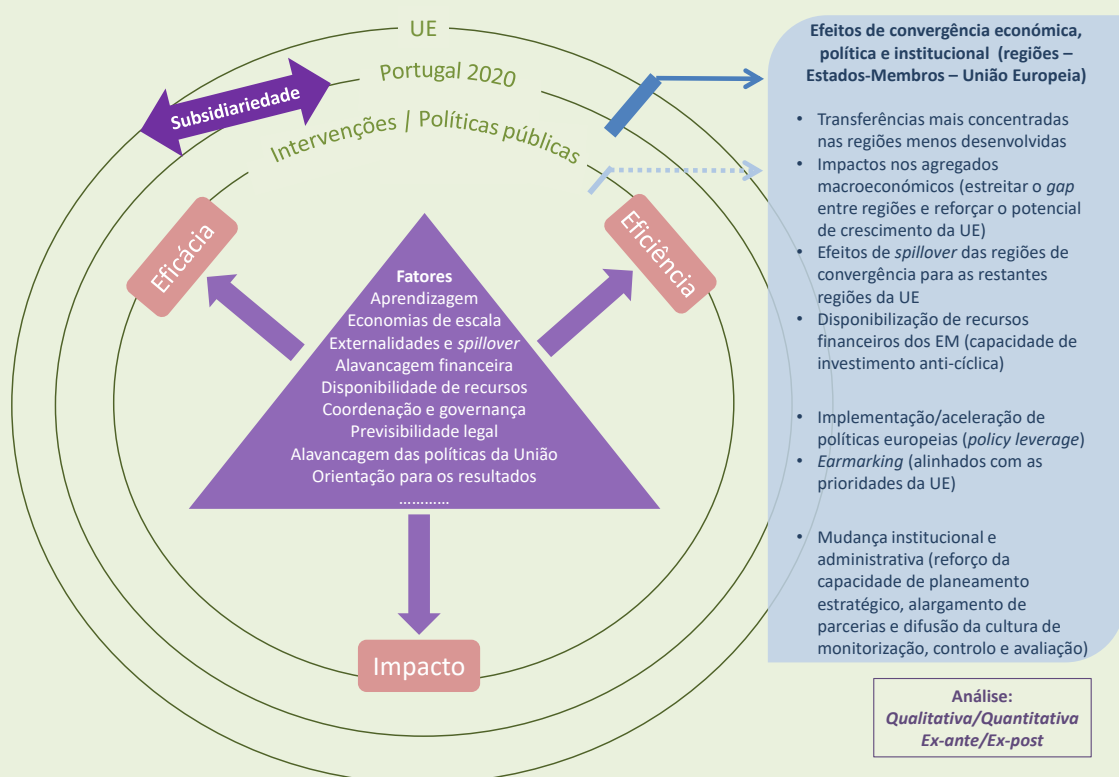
UE

Portugal 2020

Subsidiariedade

Intervenções | Políticas públicas

Eficácia

Eficiência

Fatores
Aprendizagem
Economias de escala
Externalidades e spillover
Alavancagem financeira
Disponibilidade de recursos
Coordenação e governança
Previsibilidade legal
Alavancagem das políticas da União
Orientação para os resultados
…………

Impacto

Efeitos de convergência económica, política e institucional (regiões – Estados-Membros – União Europeia)

• Transferências mais concentradas nas regiões menos desenvolvidas
• Impactos nos agregados macroeconómicos (estreitar o gap entre regiões e reforçar o potencial de crescimento da UE)
• Efeitos de spillover das regiões de convergência para as restantes regiões da UE
• Disponibilização de recursos financeiros dos EM (capacidade de investimento anti-cíclica)

• Implementação/aceleração de políticas europeias (policy leverage)
• Earmarking (alinhados com as prioridades da UE)

• Mudança institucional e administrativa (reforço da capacidade de planeamento estratégico, alargamento de parcerias e difusão da cultura de monitorização, controlo e avaliação)

Análise:
Qualitativa/Quantitativa
Ex-ante/Ex-post